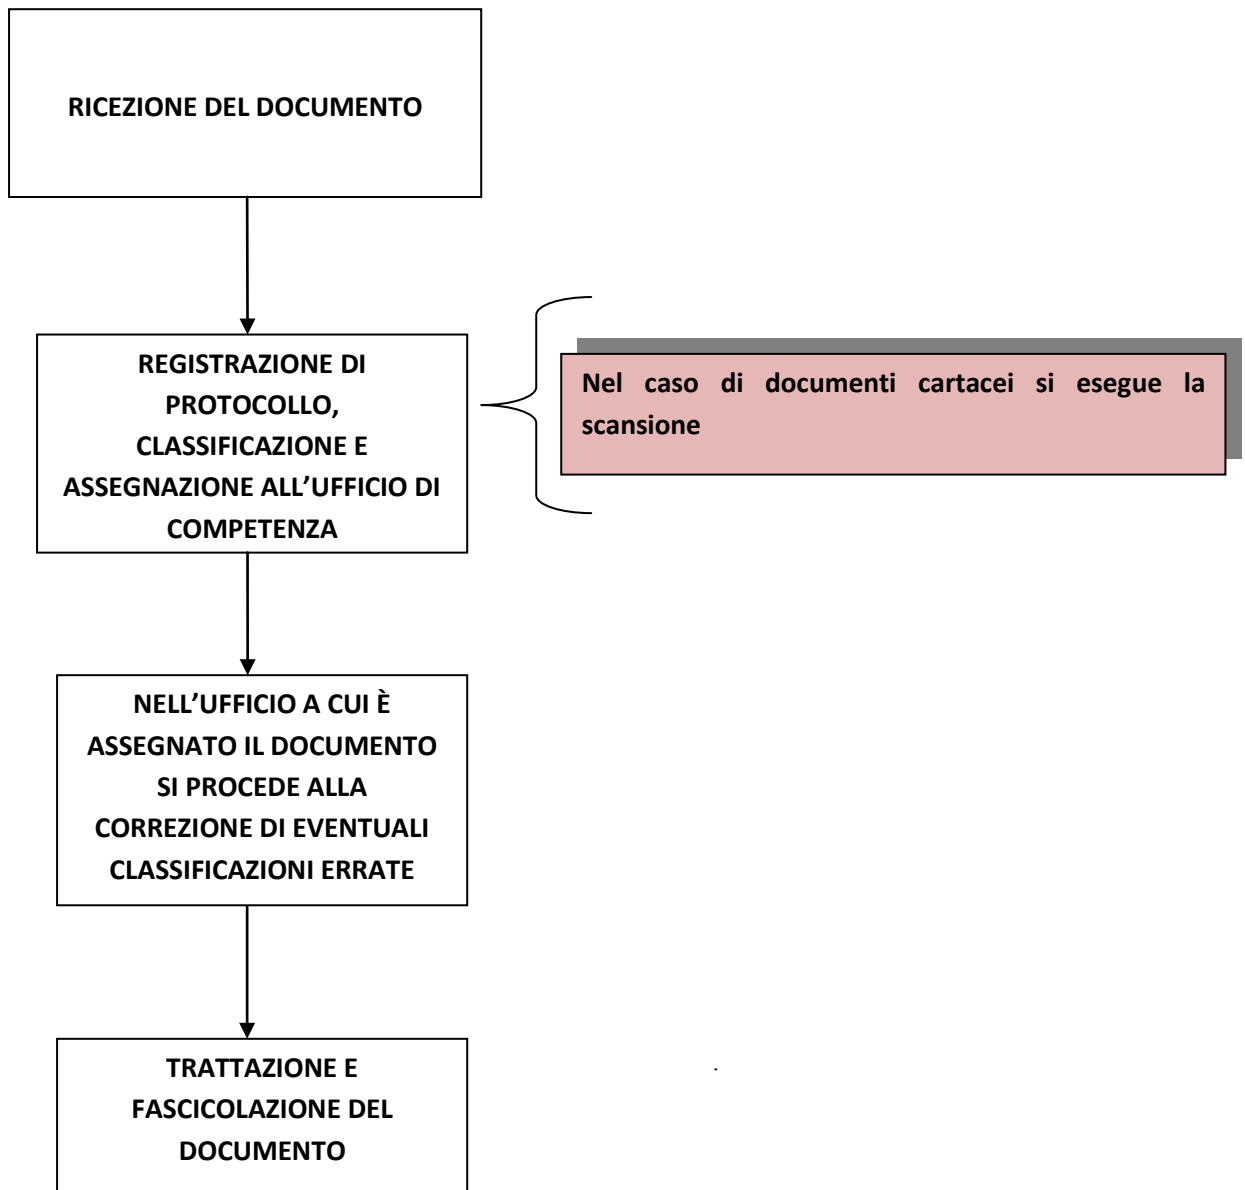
RICEZIONE DEL DOCUMENTO

REGISTRAZIONE DI PROTOCOLLO, CLASSIFICAZIONE E ASSEGNAZIONE ALL'UFFICIO DI COMPETENZA

Nel caso di documenti cartacei si esegue la scansione

NELL'UFFICIO A CUI È ASSEGNATO IL DOCUMENTO SI PROCEDE ALLA CORREZIONE DI EVENTUALI CLASSIFICAZIONI ERRATE

TRATTAZIONE E FASCICOLAZIONE DEL DOCUMENTO